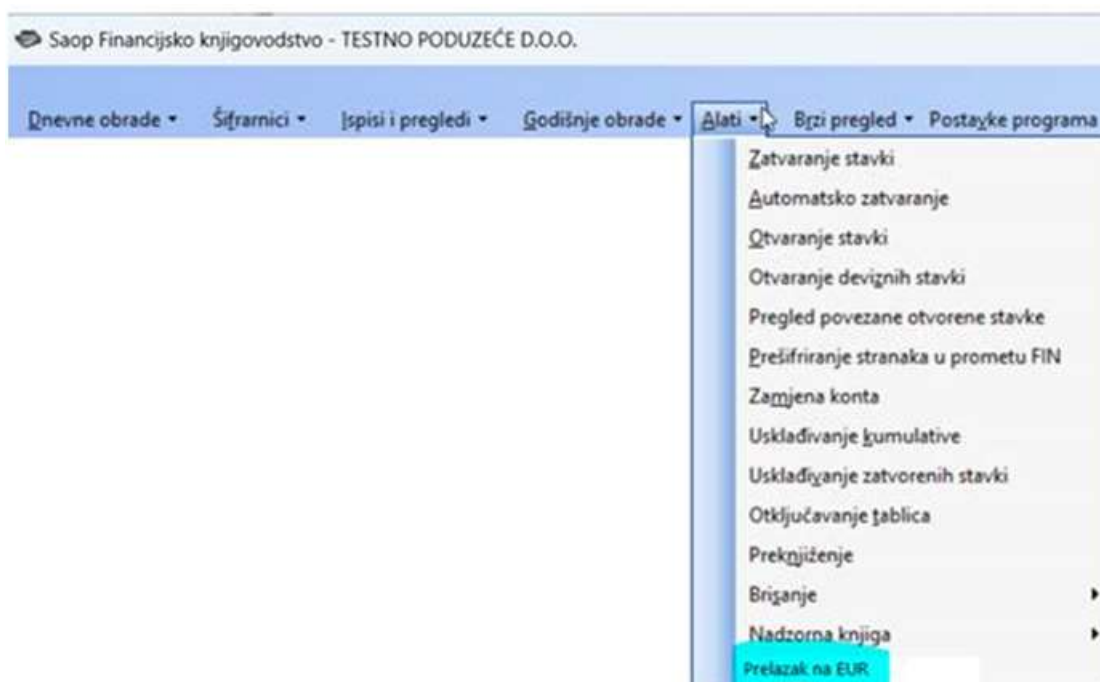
Saop Financijsko knjigovodstvo - TESTNO PODUZEĆE D.O.O.

Dnevne obrade • Šifrarnici • Ispisi i pregledi • Godišnje obrade • Alati • Brzi pregled • Postavke programa

Zatvaranje stavki
Automatsko zatvaranje
Otvaranje stavki
Otvaranje deviznih stavki
Pregled povezane otvorene stavke
Prešifriranje stranaka u prometu FIN
Zamjena konta
Usklađivanje kumulative
Usklađivanje zatvorenih stavki
Otključavanje tablica
Preknjiženje
Brisanje
Nadzorna knjiga
Prelazak na EUR